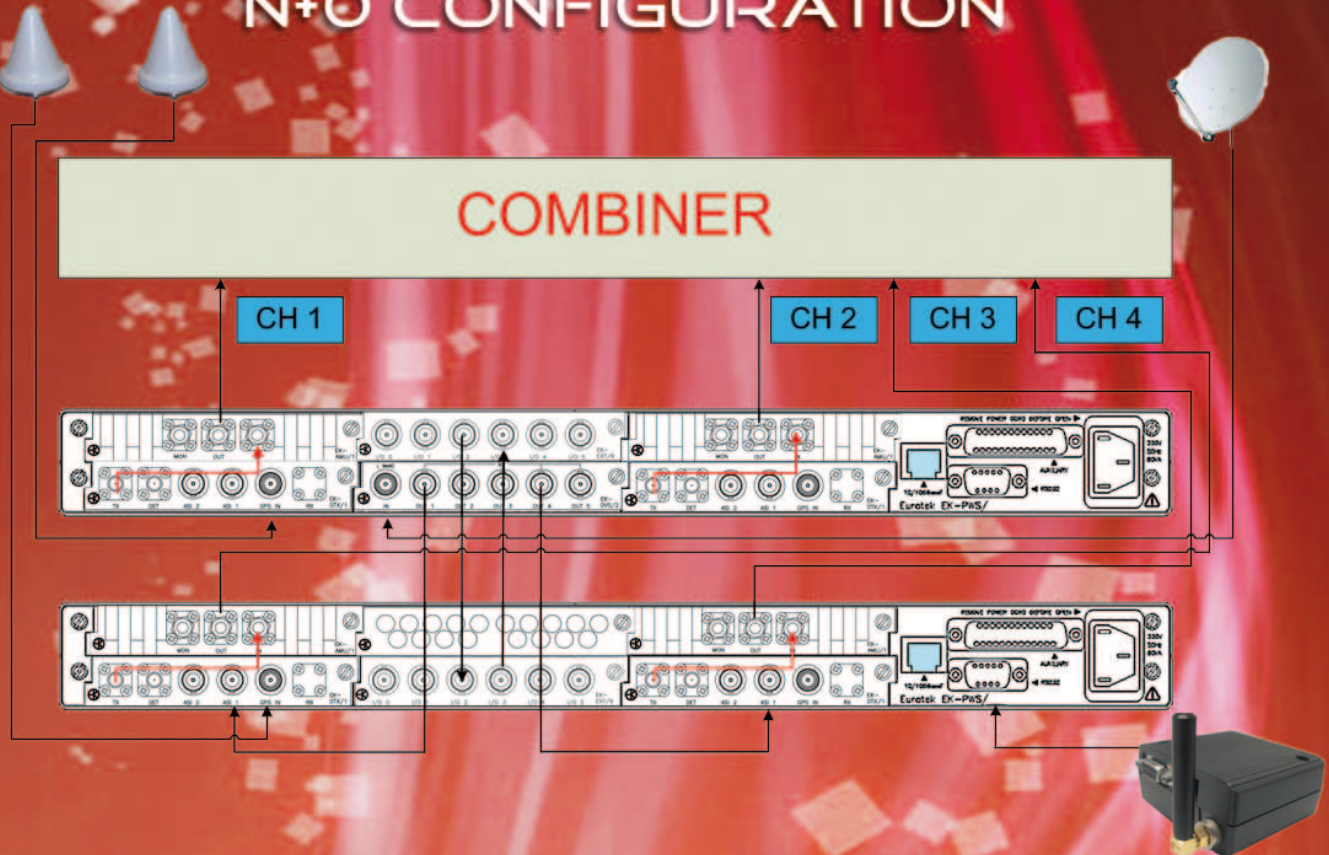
N+0 CONFIGURATION

COMBINER

CH 1

CH 2

CH 3

CH 4

MON OUT

EK-AMU/1

I/O 1 I/O 2 I/O 3 I/O 4 I/O 5

EK-DTX/8

MON OUT

EK-AMU/1

REMOTE POWER OCXO GPSOPE OPEN

230V 50Hz 60Hz

TX DET ASI 2 ASI 1 GPS IN RX

EK-DTX/1

IN OUT 1 OUT 2 OUT 3 OUT 4 OUT 5

EK-DVS/2

TX DET ASI 2 ASI 1 GPS IN RX

EK-DTX/1

10/100BaseT

ALM/UPY

RS232

Euratek EK-PWS/

MON OUT

EK-AMU/1

MON OUT

EK-AMU/1

REMOTE POWER OCXO GPSOPE OPEN

230V 50Hz 60Hz

TX DET ASI 2 ASI 1 GPS IN RX

EK-DTX/1

I/O 0 I/O 1 I/O 2 I/O 3 I/O 4 I/O 5

EK-DTX/8

TX DET ASI 2 ASI 1 GPS IN RX

EK-DTX/1

10/100BaseT

ALM/UPY

RS232

Euratek EK-PWS/